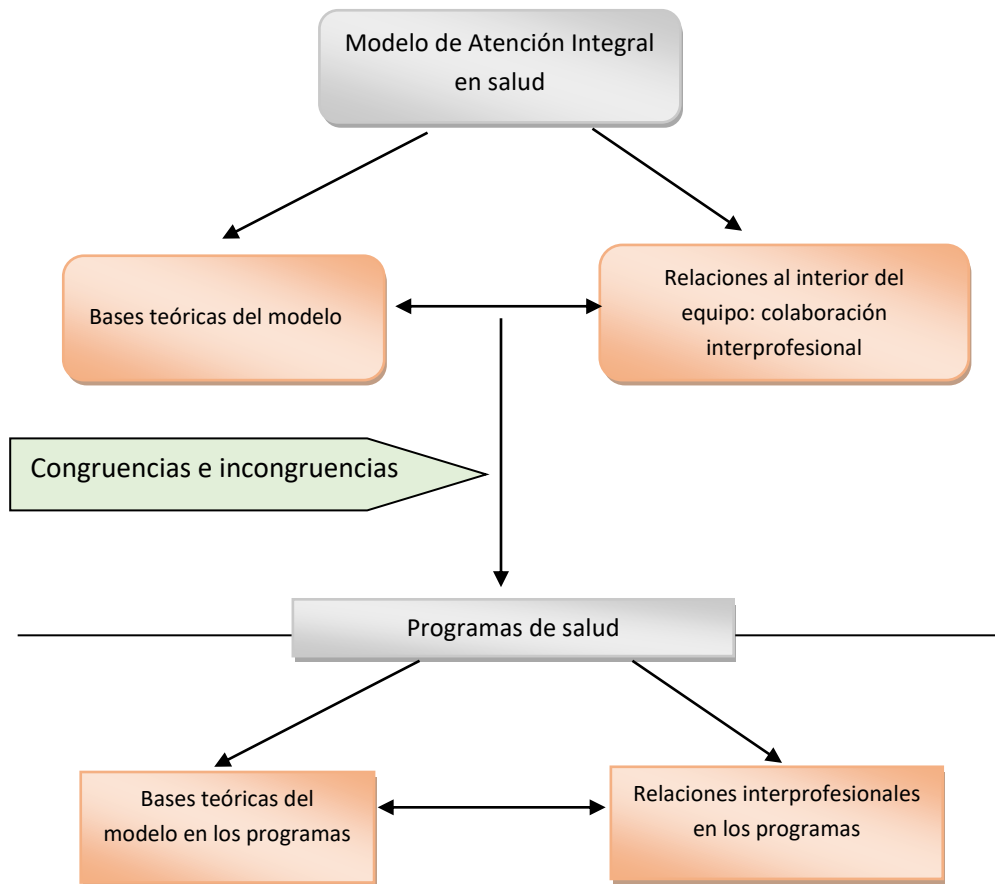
Modelo de Atención Integral en salud

Bases teóricas del modelo

Relaciones al interior del equipo: colaboración interprofesional

Congruencias e incongruencias

Programas de salud

Bases teóricas del modelo en los programas

Relaciones interprofesionales en los programas